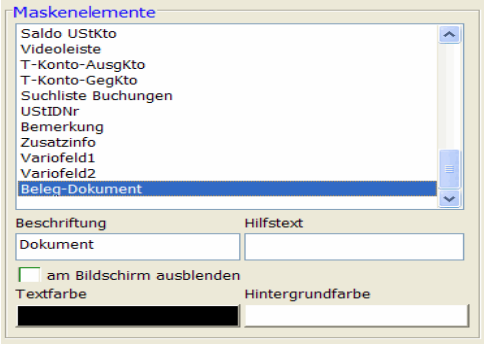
Maskenelemente

Saldo UStKto
Videoleiste
T-Konto-AusgKto
T-Konto-GegKto
Suchliste Buchungen
UStIDNr
Bemerkung
Zusatzinfo
Variofeld1
Variofeld2
Beleg-Dokument

Beschriftung
Dokument
Hilfstext

am Bildschirm ausblenden

Textfarbe
Hintergrundfarbe